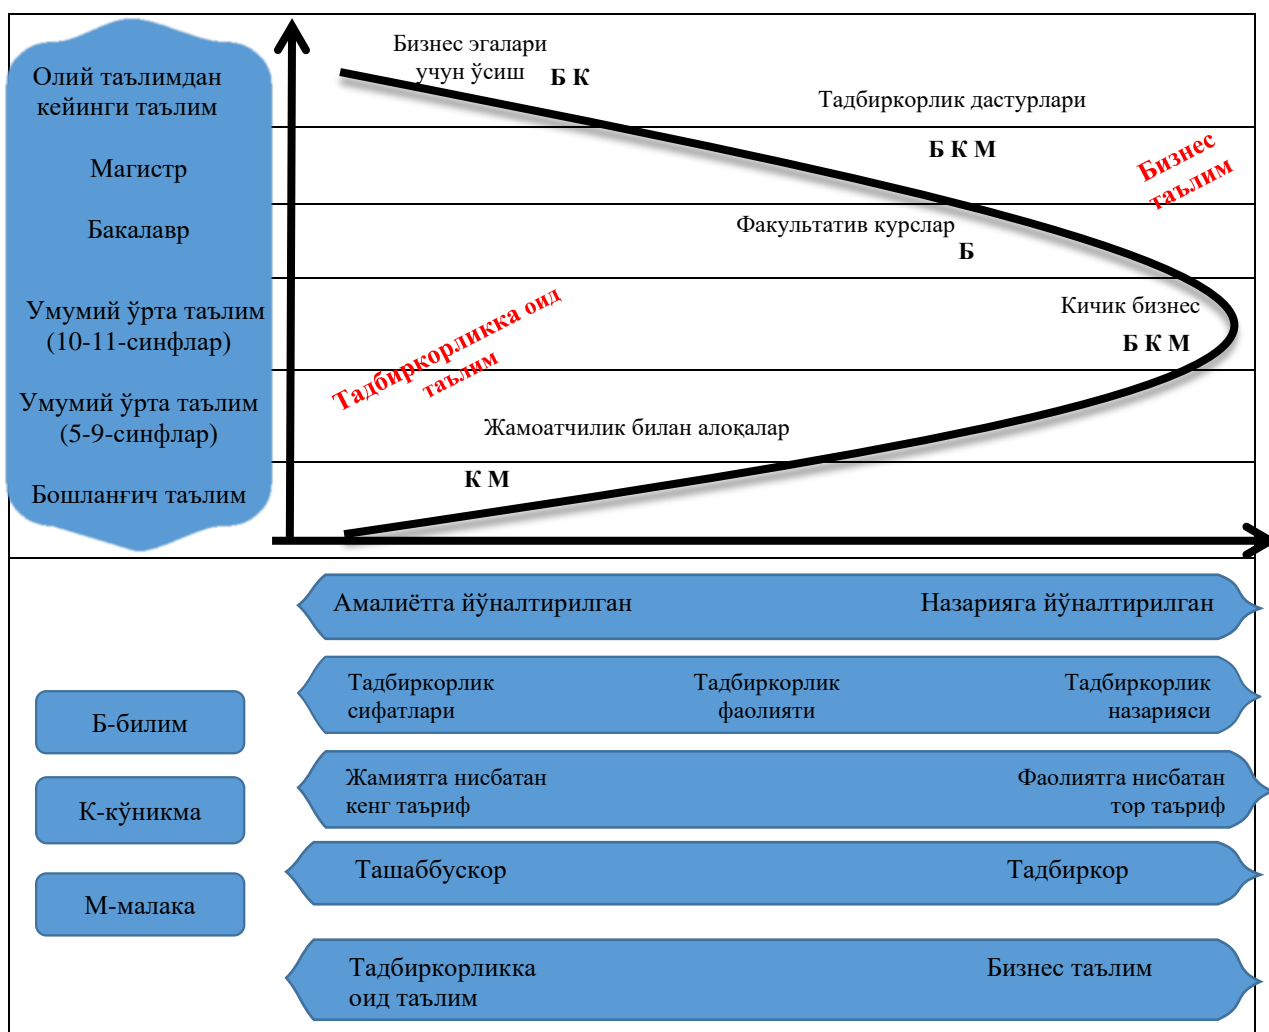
Олий таълимдан кейинги таълим

Магистр

Бакалавр

Умумий ўрта таълим (10-11-синфлар)

Умумий ўрта таълим (5-9-синфлар)

Бошланғич таълим

Бизнес эгалари учун ўсиш Б К

Тадбиркорлик дастурлари

Б К М

Бизнес таълим

Факультатив курслар

Б

Кичик бизнес

Б К М

Тадбиркорликка оид таълим

Жамоатчилик билан алоқалар

К М

Амалиётга йўналтирилган

Назарияга йўналтирилган

Тадбиркорлик сифатлари

Тадбиркорлик фаолияти

Тадбиркорлик назарияси

Б-билим

Жамиятга нисбатан кенг таъриф

Фаолиятга нисбатан тор таъриф

К-кўникма

Ташаббускор

Тадбиркор

М-малака

Тадбиркорликка оид таълим

Бизнес таълим